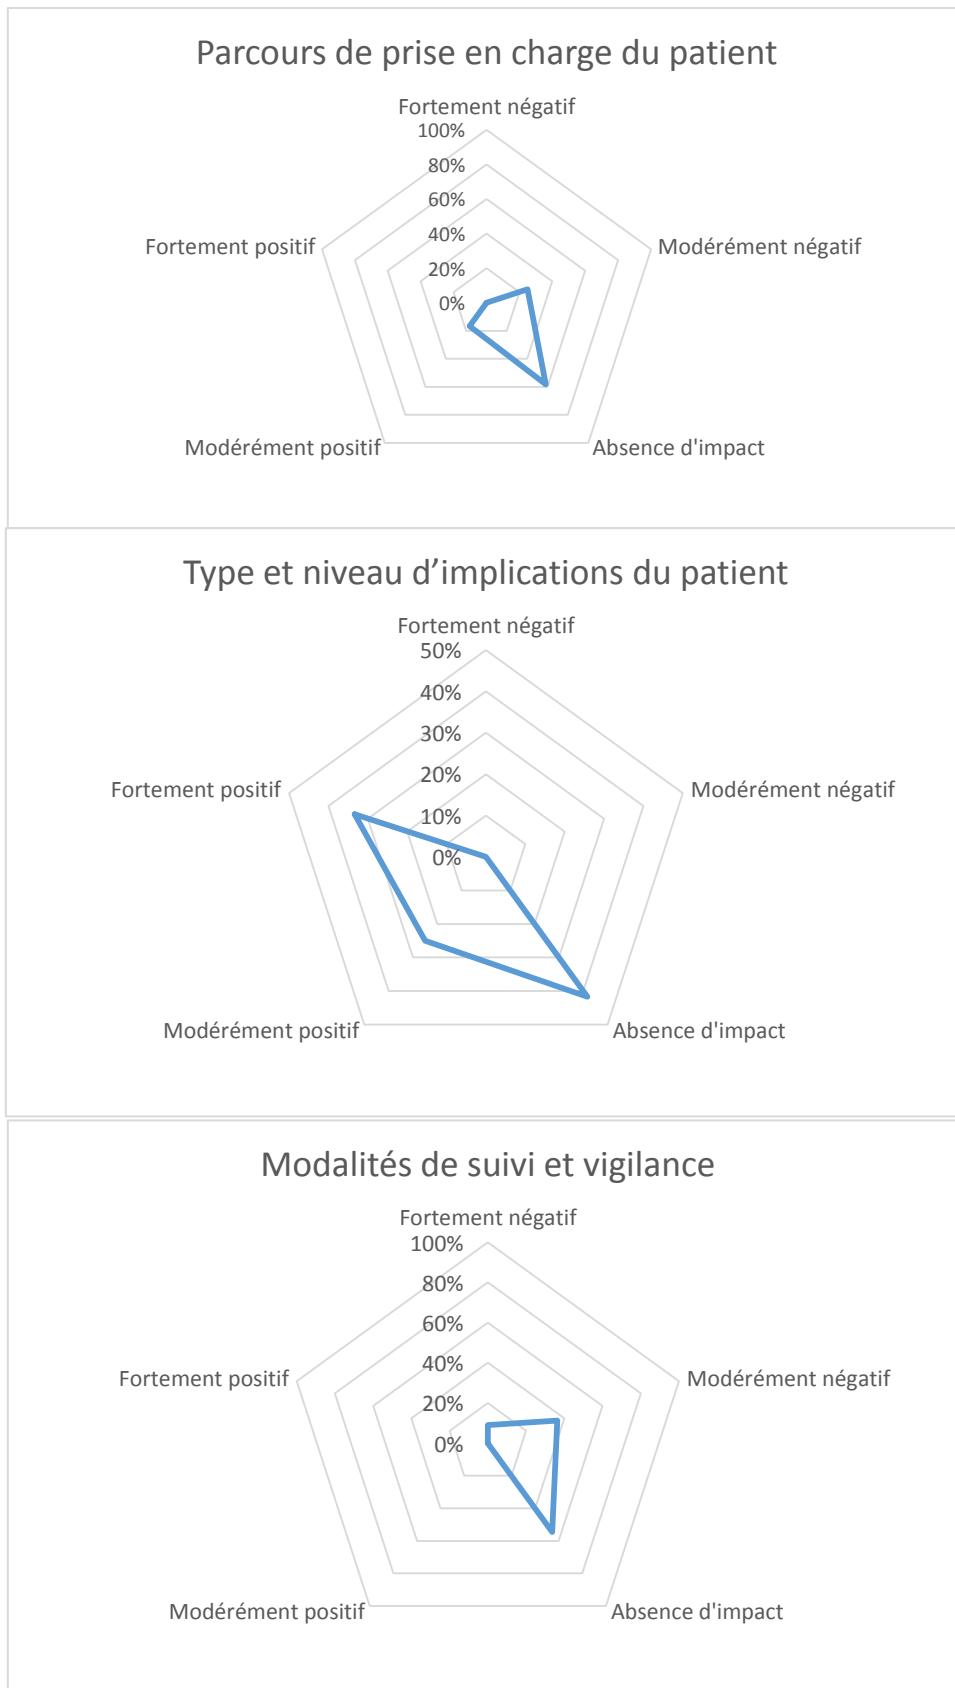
Parcours de prise en charge du patient

Fortement négatif
100%
80%
60%
40%
20%
0%
Modérément négatif
Absence d'impact
Modérément positif
Fortement positif

Type et niveau d’implications du patient

Fortement négatif
50%
40%
30%
20%
10%
0%
Modérément négatif
Absence d'impact
Modérément positif
Fortement positif

Modalités de suivi et vigilance

Fortement négatif
100%
80%
60%
40%
20%
0%
Modérément négatif
Absence d'impact
Modérément positif
Fortement positif